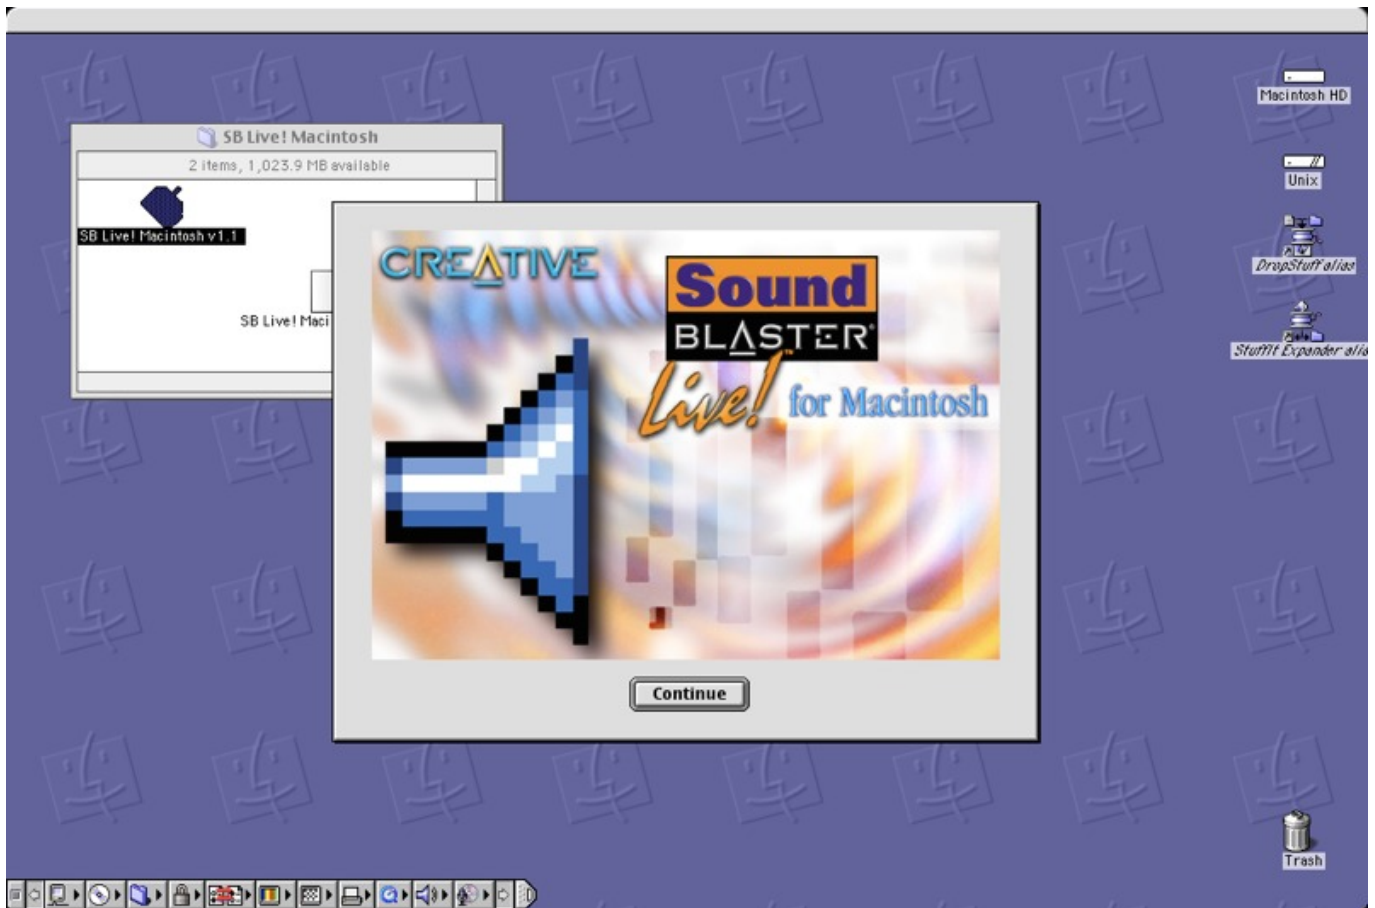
SB Live! Macintosh
2 items, 1,023.9 MB available
SB Live! Macintosh v1.1
SB Live! Maci

CREATIVE
Sound
BLASTER
Live! for Macintosh

Continue

Macintosh HD
Unix
DropStuff alias
StuffIt Expander alia
Trash